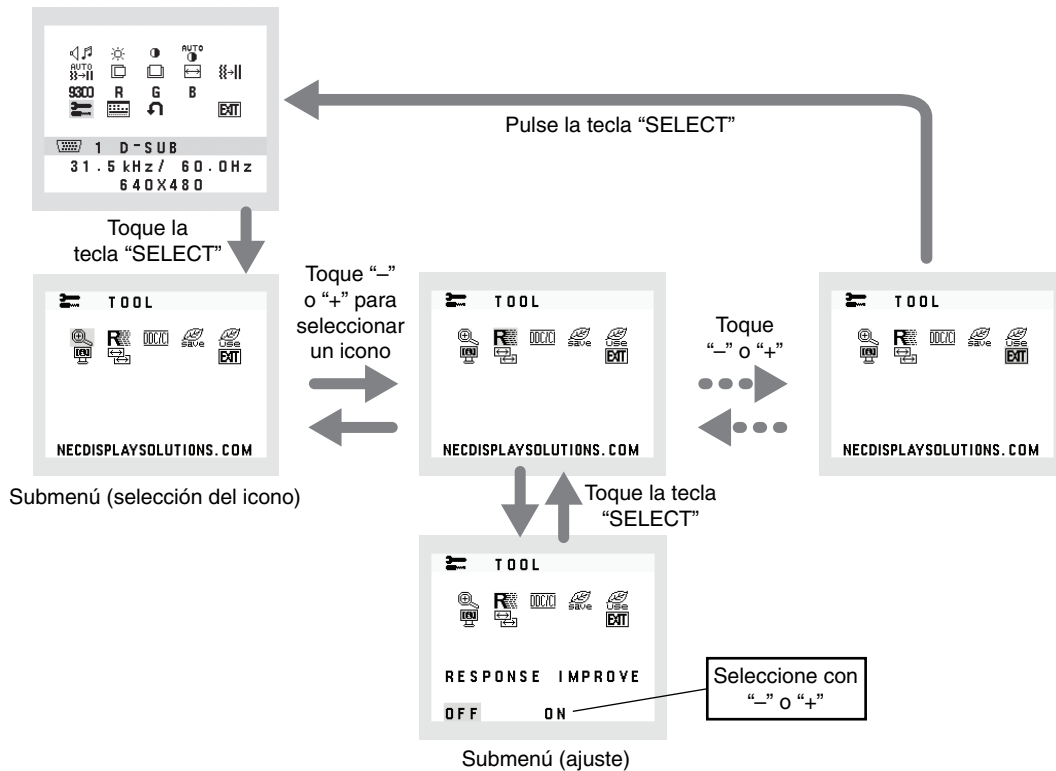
AUTO
AUTO
9300 R G B
EXIT
1 D-SUB
31.5kHz/ 60.0Hz
640X480

Pulse la tecla “SELECT”

Toque la tecla “SELECT”

TOOL
DDC/CI
save
Use
EXIT
NECDISPLAYSOLUTIONS.COM

Submenú (selección del icono)

Toque “–” o “+” para seleccionar un icono

TOOL
DDC/CI
save
Use
EXIT
NECDISPLAYSOLUTIONS.COM

Toque “–” o “+”

TOOL
DDC/CI
save
Use
EXIT
NECDISPLAYSOLUTIONS.COM

Toque la tecla “SELECT”

TOOL
DDC/CI
save
Use
EXIT
RESPONSE IMPROVE
OFF ON

Seleccione con “–” o “+”

Submenú (ajuste)